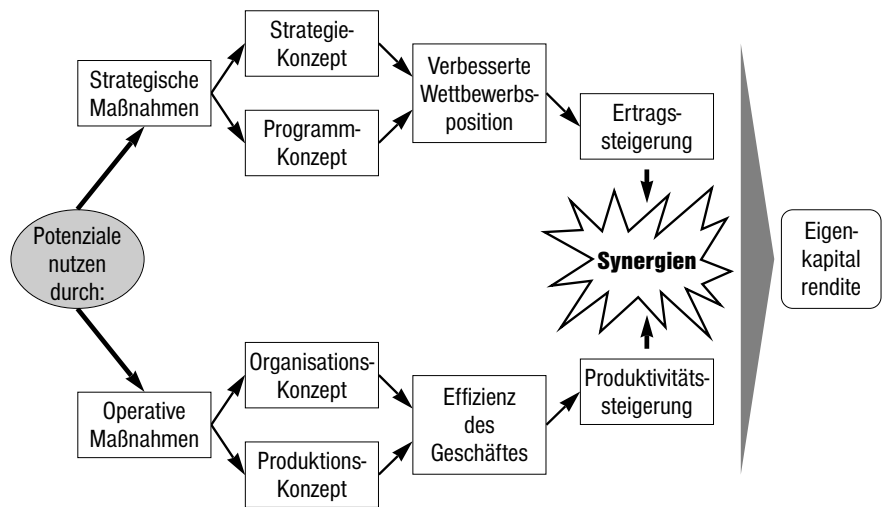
Potenziale nutzen durch:

Strategische Maßnahmen

Strategie-Konzept

Programm-Konzept

Verbesserte Wettbewerbsposition

Ertragssteigerung

Synergien

Operative Maßnahmen

Organisations-Konzept

Produktions-Konzept

Effizienz des Geschäftes

Produktivitätssteigerung

Eigenkapital rendite